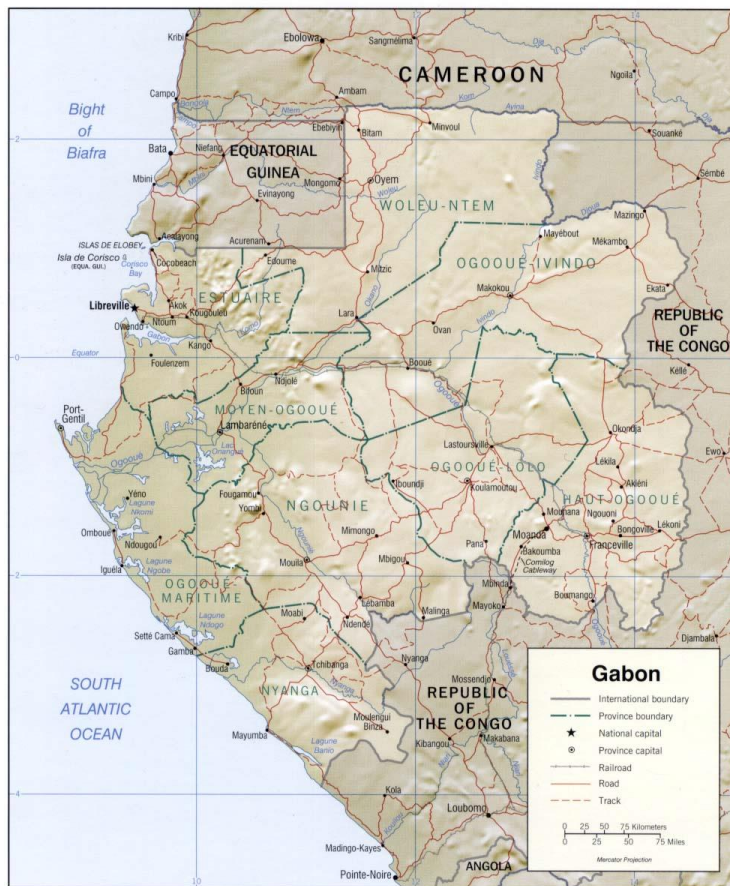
Kribi
Ebolowa
Sangmélima
CAMEROON
Ngoila
Campo
Ambam
Bight of Biafra
Ebebiyin
Bitam
Minvoul
Souanké
Bata
Niefang
EQUATORIAL GUINEA
Oyem
Sembé
Mbini
Mongomo
Evinayong
WOLEU-NTEM
Mazingo
Acurenam
Mayebout
Mékambo
ISLAS DE ELOBEY
Isla de Corisco (EQUA. GUI.)
Corisco Bay
Cocobeach
Médouneu
Mitzic
OGOOUÉ-IVINDO
Ekata
Libreville
Akok
Kougouleu
ESTUAIRE
Makokou
REPUBLIC OF THE CONGO
Owendo
Ntoum
Lara
Ovan
Kango
Equator
Foulenzem
Booué
Kellé
Bifoun
Ndjolé
Port-Gentil
MOYEN-OGOOUÉ
Lambaréné
Okondja
Lastoursville
Lékila
Akiéni
Ewo
OGOOUÉ-LOLO
Yéno
Fougamou
Iboundji
Koulamoutou
HAUT-OGOOUÉ
Yombi
NGOUNIE
Moanda
Ngouoni
Léconi
Omboué
Ndougou
Mimongo
Mbigou
Pana
Bakoumba
Franceville
Bongoville
Mouila
Comilog Cableway
Iguéla
OGOOUÉ-MARITIME
Mbinda
Mayoko
Boumango
Moabi
Lébamba
Malinga
Setté Cama
Ndendé
Djambala
Gamba
Bouda
Tchibanga
Nyanga
SOUTH ATLANTIC OCEAN
NYANGA
Mossendjo
REPUBLIC OF THE CONGO
Moulengui Binza
Kibangou
Makabana
Mayumba
Kola
Loubomo
Madingo-Kayes
ANGOLA
Pointe-Noire
Gabon
International boundary
Province boundary
National capital
Province capital
Railroad
Road
Track
0 25 50 75 Kilometers
0 25 50 75 Miles
Mercator Projection